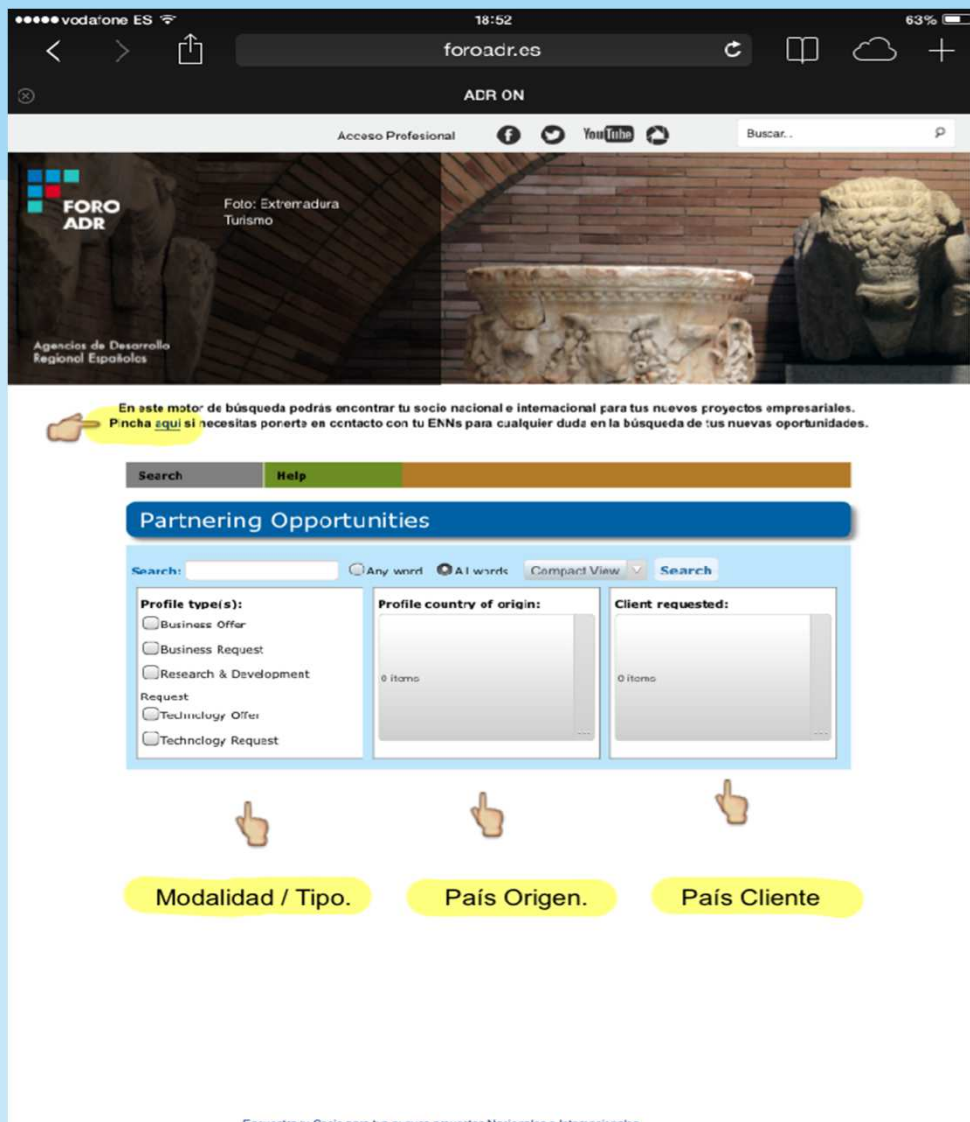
●●●●● vodafone ES 18:52 63%

foroadr.es

ADR ON

Acceso Profesional YouTube Buscar..

FORO ADR

Foto: Extremadura Turismo

Agencias de Desarrollo Regional Españoles

En este motor de búsqueda podrás encontrar tu socio nacional e internacional para tus nuevos proyectos empresariales. Pincha aquí si necesitas ponerte en contacto con tu ENNs para cualquier duda en la búsqueda de tus nuevas oportunidades.

Search Help

Partnering Opportunities

Search: Any word All words Compact View Search

Profile type(s):
Business Offer
Business Request
Research & Development Request
Technology Offer
Technology Request

Profile country of origin:
0 items

Client requested:
0 items

Modalidad / Tipo.

País Origen.

País Cliente

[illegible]